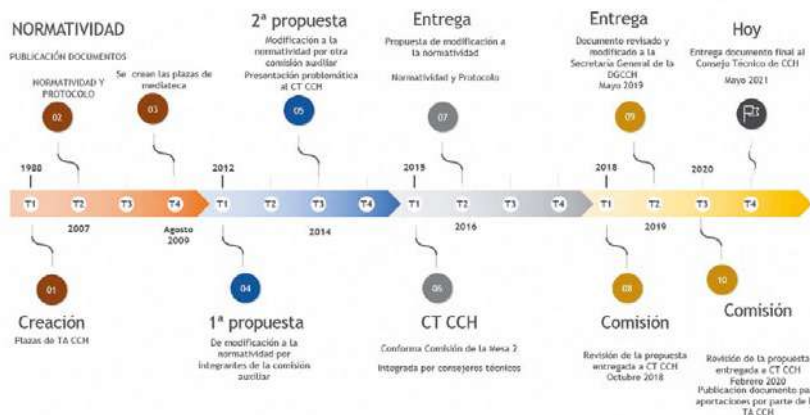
NORMATIVIDAD

PUBLICACIÓN DOCUMENTOS

NORMATIVIDAD Y PROTOCOLO

02

Se crean las plazas de mediateca

03

2ª propuesta

Modificación a la normatividad por otra comisión auxiliar
Presentación problemática al CT CCH

05

Entrega

Propuesta de modificación a la normatividad

Normatividad y Protocolo

07

Entrega

Documento revisado y modificado a la Secretaría General de la DGCCH
Mayo 2019

09

Hoy

Entrega documento final al Consejo Técnico de CCH
Mayo 2021

1980

2012

2015

2018

2020

T1 T2 T3 T4 T1 T2 T3 T4 T1 T2 T3 T4 T1 T2 T3 T4

2007

Agosto 2009

2014

2016

2019

01

Creación

Plazas de TA CCH

04

1ª propuesta

De modificación a la normatividad por integrantes de la comisión auxiliar

06

CT CCH

Conforma Comisión de la Mesa 2

Integrada por consejeros técnicos

08

Comisión

Revisión de la propuesta entregada a CT CCH
Octubre 2018

10

Comisión

Revisión de la propuesta entregada a CT CCH
Febrero 2020
Publicación documento para aportaciones por parte de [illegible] TA CCH